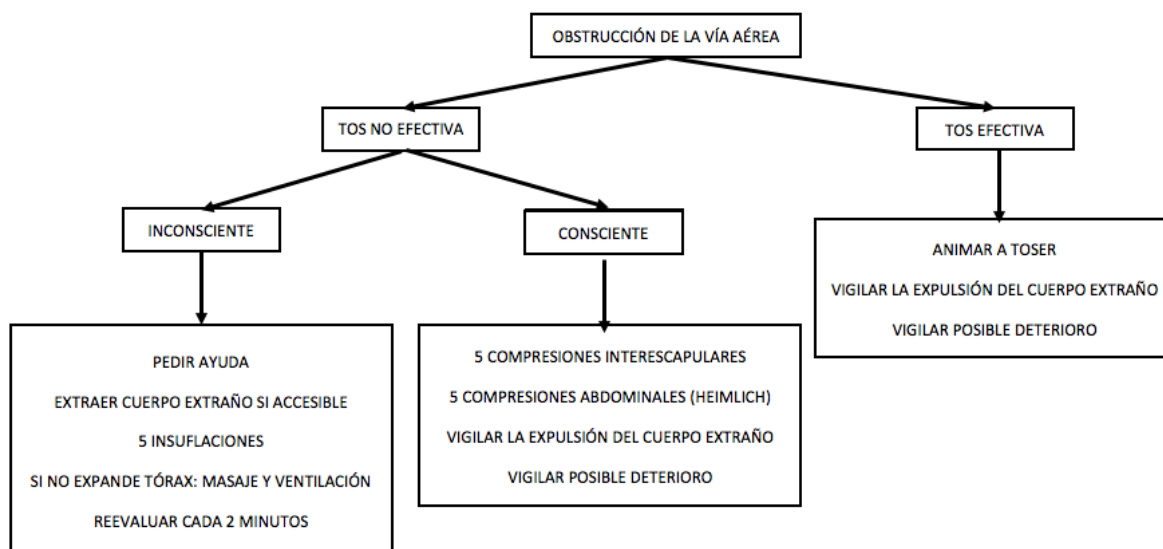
OBSTRUCCIÓN DE LA VÍA AÉREA

TOS NO EFECTIVA

TOS EFECTIVA

INCONSCIENTE

CONSCIENTE

ANIMAR A TOSER

VIGILAR LA EXPULSIÓN DEL CUERPO EXTRAÑO

VIGILAR POSIBLE DETERIORO

PEDIR AYUDA

EXTRAER CUERPO EXTRAÑO SI ACCESIBLE

5 INSUFLACIONES

SI NO EXPANDE TÓRAX: MASAJE Y VENTILACIÓN

REEVALUAR CADA 2 MINUTOS

5 COMPRESIONES INTERESCAPULARES

5 COMPRESIONES ABDOMINALES (HEIMLICH)

VIGILAR LA EXPULSIÓN DEL CUERPO EXTRAÑO

VIGILAR POSIBLE DETERIORO